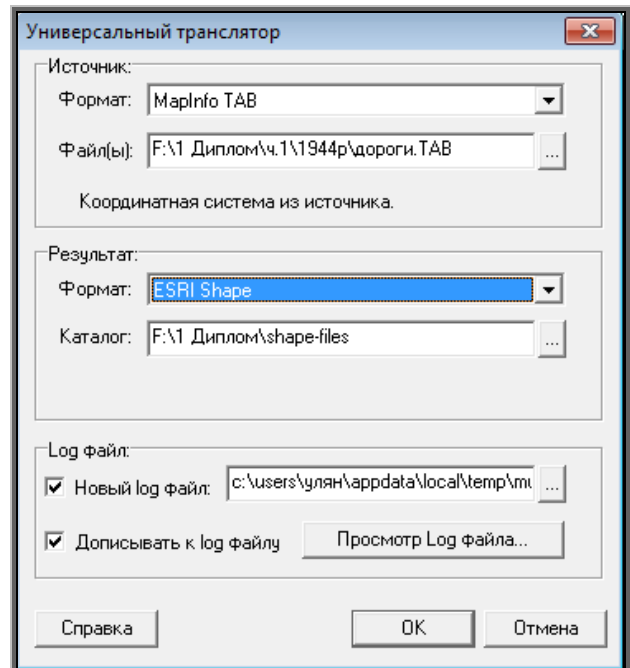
Универсальный транслятор

Источник:
Формат: MapInfo TAB
Файл(ы): F:\1 Диплом\ч.1\1944р\дороги.TAB ...
Координатная система из источника.

Результат:
Формат: ESRI Shape
Каталог: F:\1 Диплом\shape-files ...

Log файл:
Новый log файл: c:\users\улян\appdata\local\temp\mu ...
Дописывать к log файлу
Просмотр Log файла...

Справка
OK
Отмена